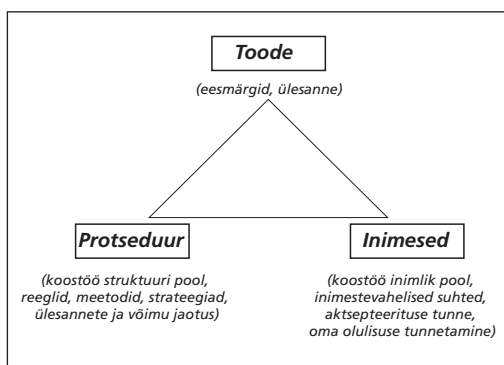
Toode

(eesmärgid, ülesanne)

Protseduur

(koostöö struktuuri pool, reeglid, meetodid, strateegiad, ülesannete ja võimu jaotus)

Inimesed

(koostöö inimlik pool, inimestevahelised suhted, aktsepteerituse tunne, oma olulisuse tunnetamine)